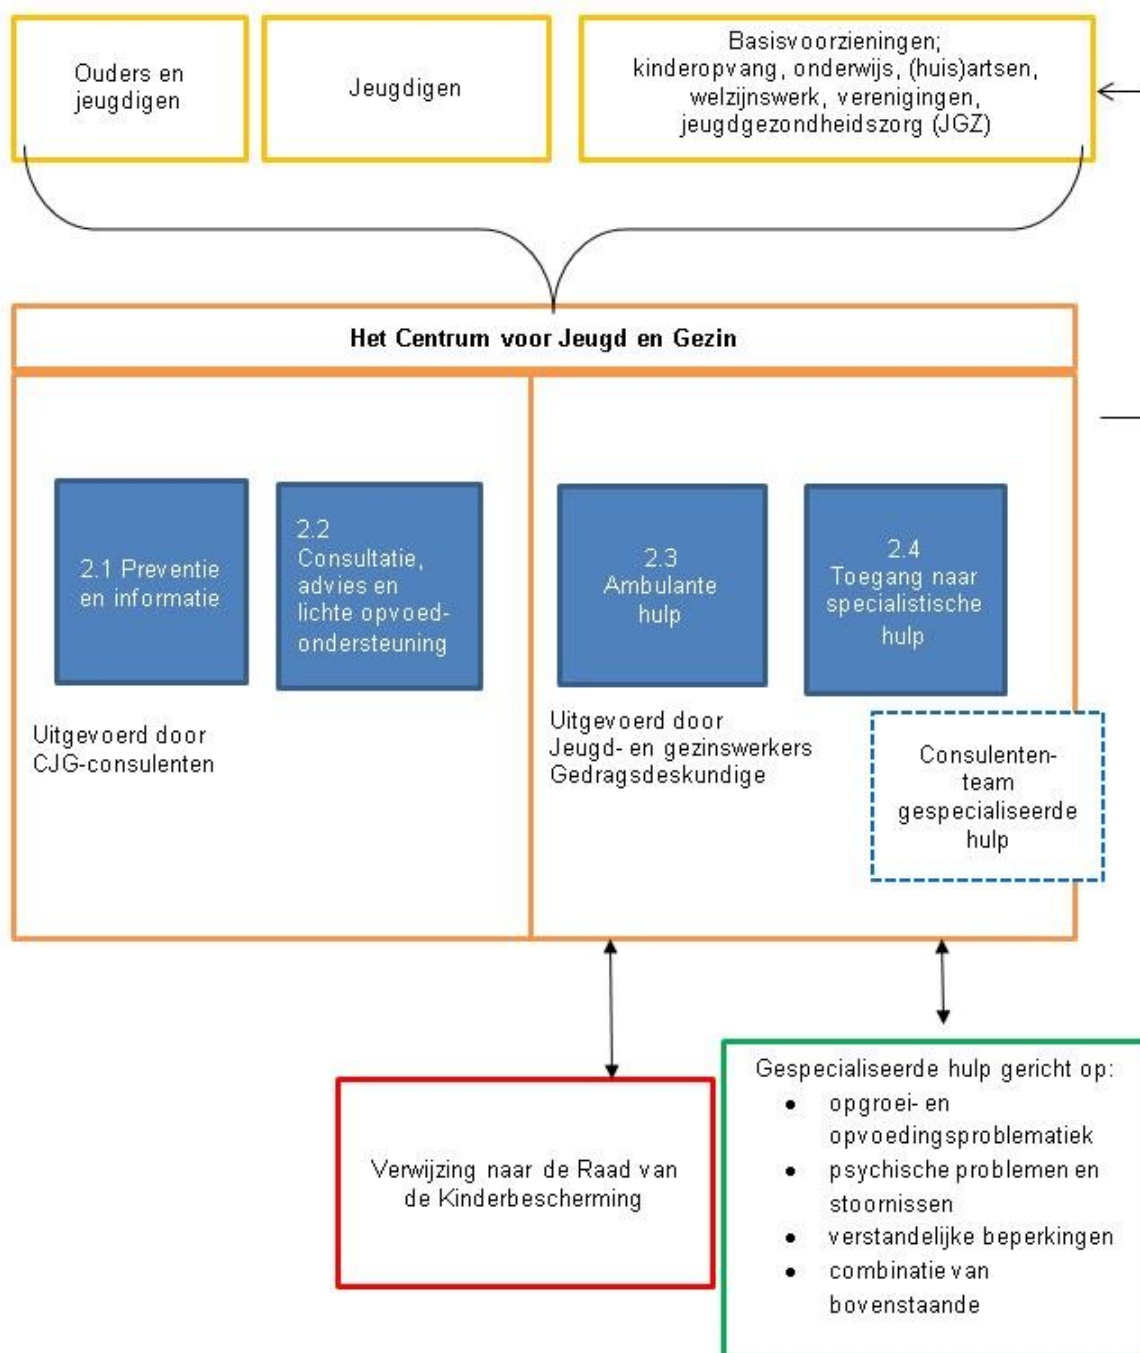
Ouders en jeugdigen

Jeugdigen

Basisvoorzieningen; kinderopvang, onderwijs, (huis)artsen, welzijnswerk, verenigingen, jeugdgezondheidszorg (JGZ)

Het Centrum voor Jeugd en Gezin

2.1 Preventie en informatie

2.2 Consultatie, advies en lichte opvoed-ondersteuning

Uitgevoerd door CJG-consulenten

2.3 Ambulante hulp

2.4 Toegang naar specialistische hulp

Uitgevoerd door Jeugd- en gezinswerkers Gedragsdeskundige

Consulenten-team gespecialiseerde hulp

Verwijzing naar de Raad van de Kinderbescherming

Gespecialiseerde hulp gericht op:
- opgroei- en opvoedingsproblematiek
- psychische problemen en stoornissen
- verstandelijke beperkingen
- combinatie van bovenstaande